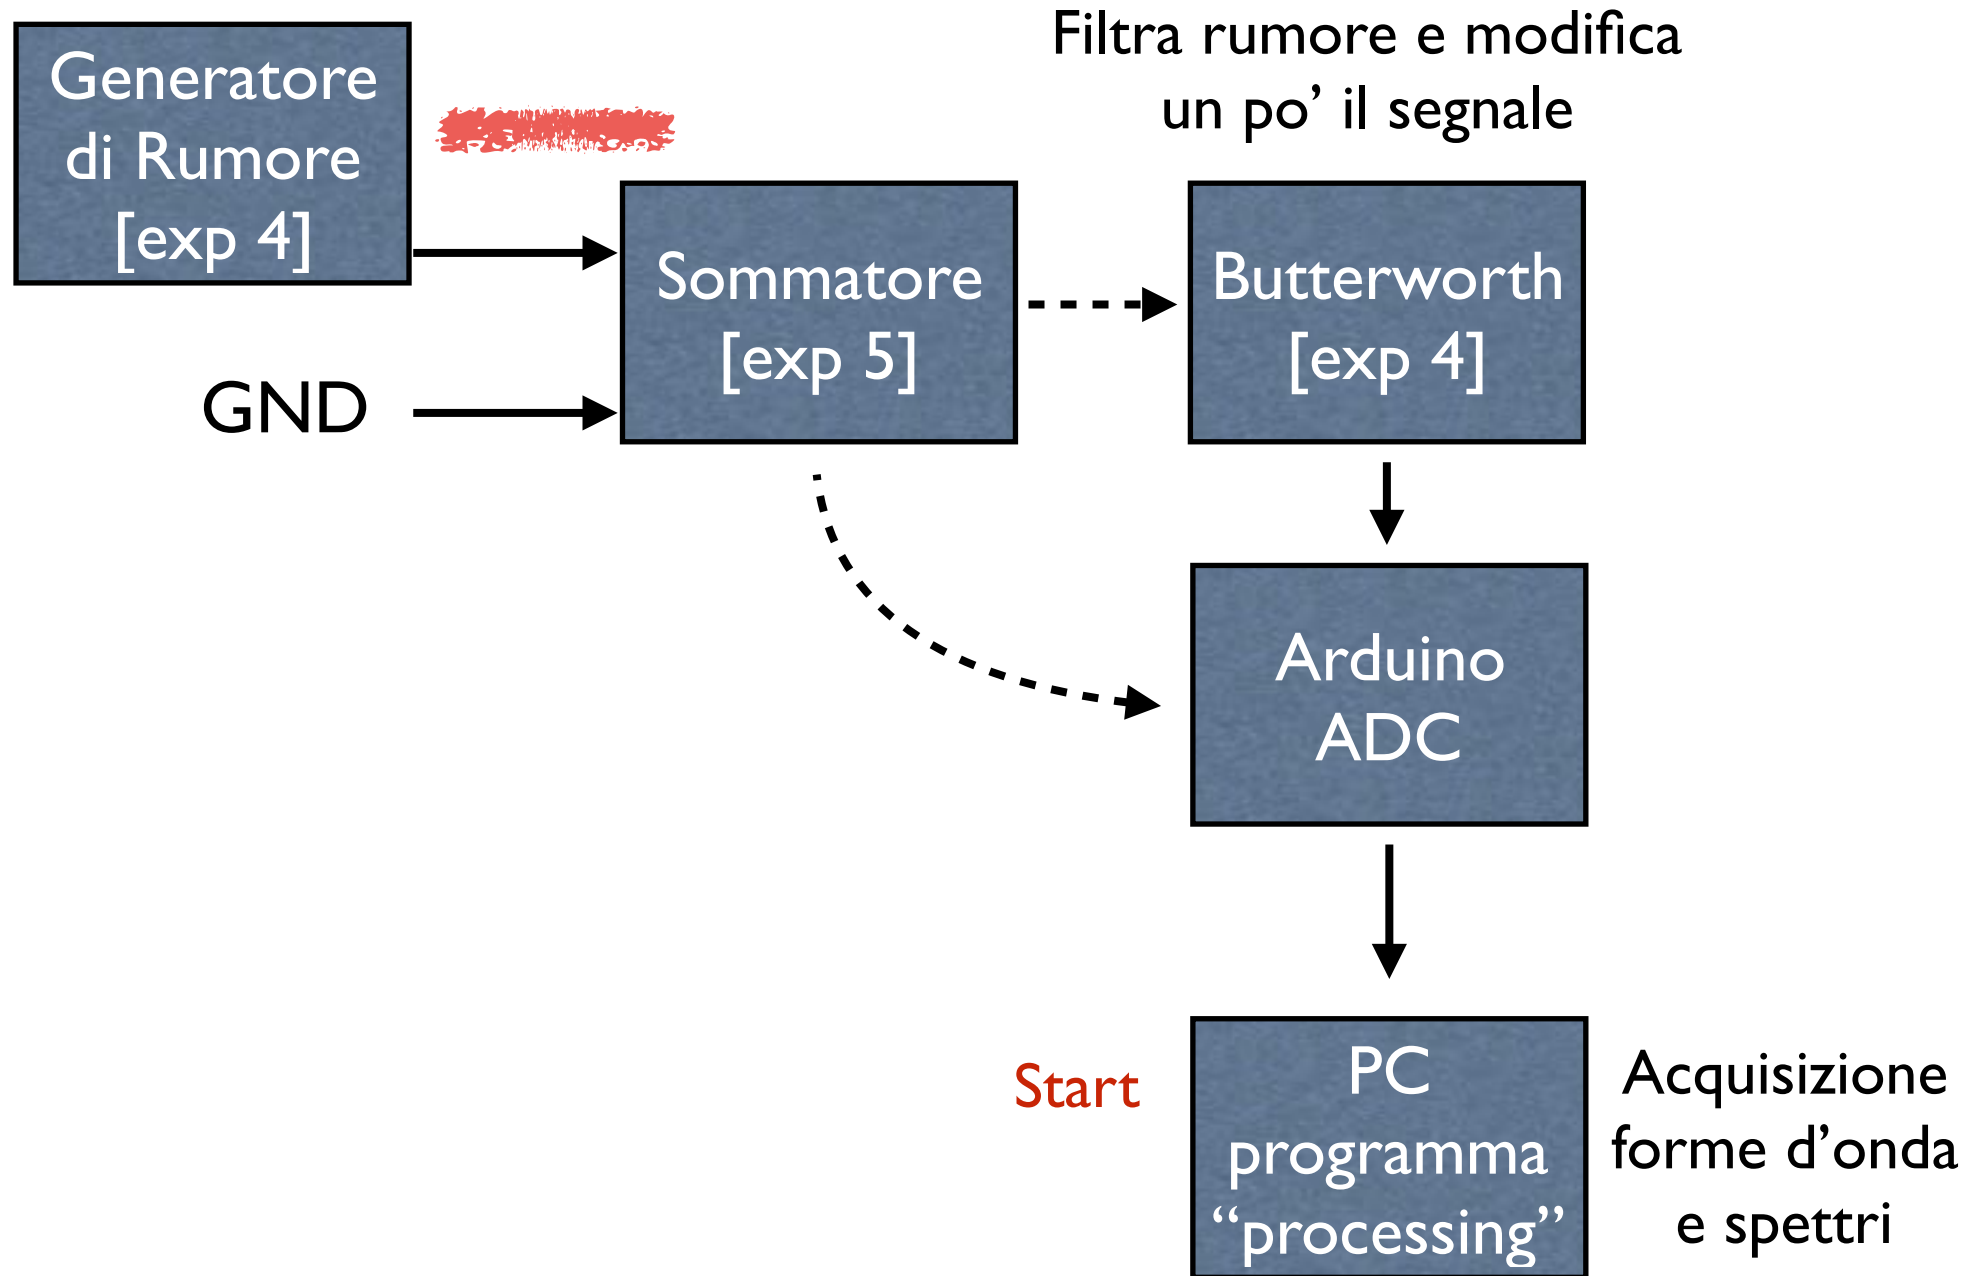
Generatore di Rumore [exp 4]

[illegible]

Filtra rumore e modifica un po' il segnale

Sommatore [exp 5]

Butterworth [exp 4]

GND

Arduino ADC

Start

PC programma "processing"

Acquisizione forme d'onda e spettri